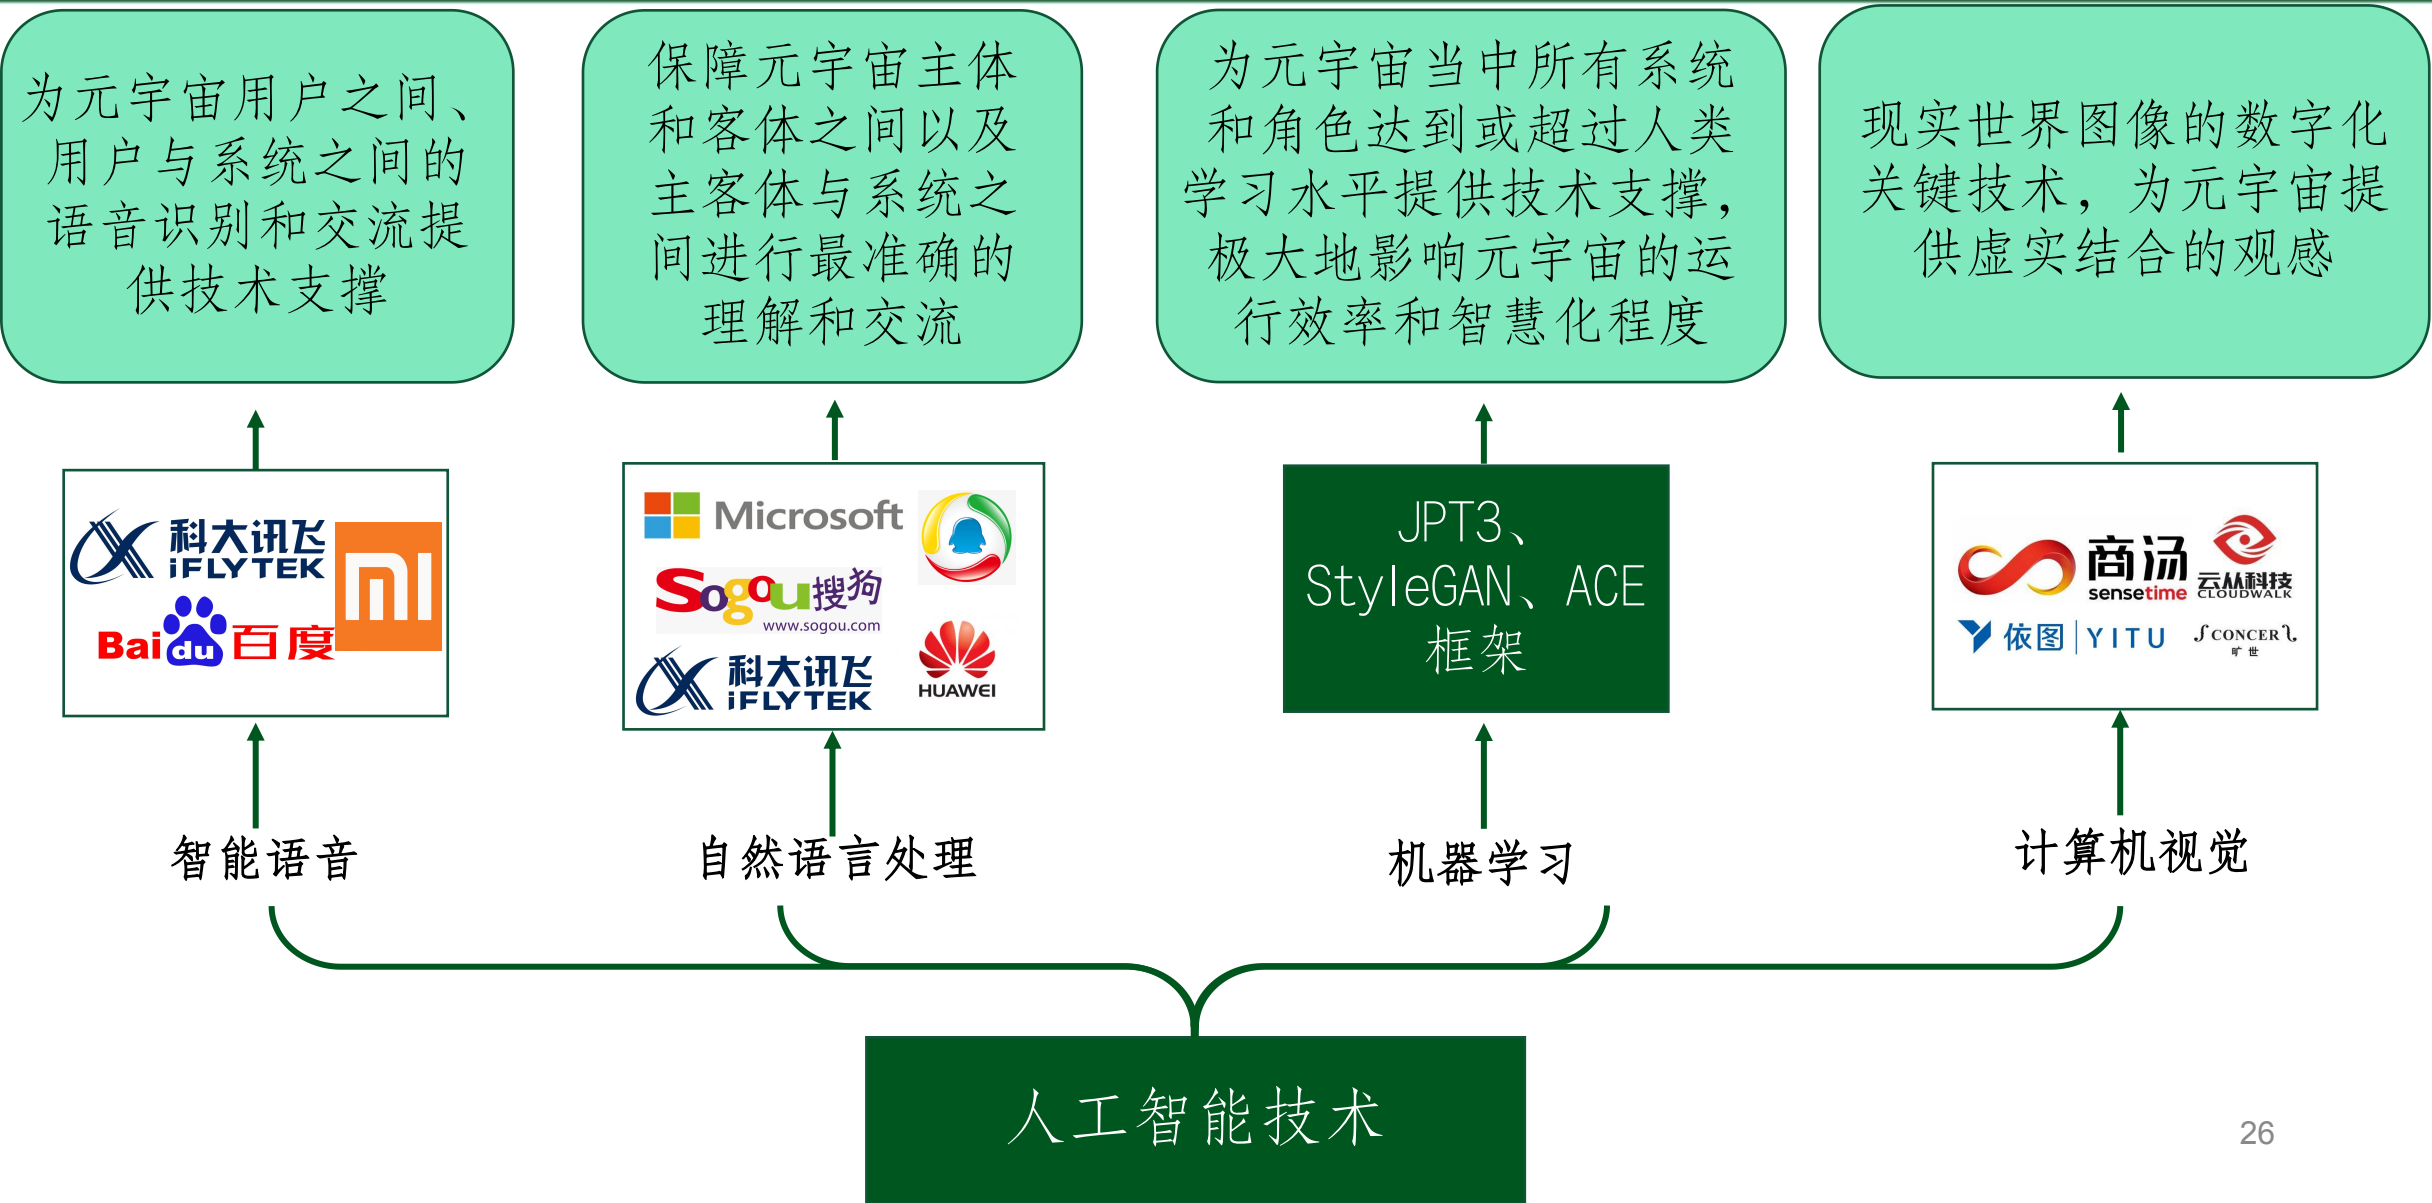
为元宇宙用户之间、用户与系统之间的语音识别和交流提供技术支撑

保障元宇宙主体和客体之间以及主客体与系统之间进行最准确的理解和交流

为元宇宙当中所有系统和角色达到或超过人类学习水平提供技术支撑，极大地影响元宇宙的运行效率和智慧化程度

现实世界图像的数字化关键技术，为元宇宙提供虚实结合的观感

科大讯飞 iFLYTEK
mi
Bai du 百度

Microsoft
Sogou搜狗 www.sogou.com
科大讯飞 iFLYTEK
HUAWEI

JPT3、StyleGAN、ACE框架

商汤 sensetime
云从科技 CLOUDWALK
依图 | YITU
CONCERT 旷世

智能语音

自然语言处理

机器学习

计算机视觉

人工智能技术

26